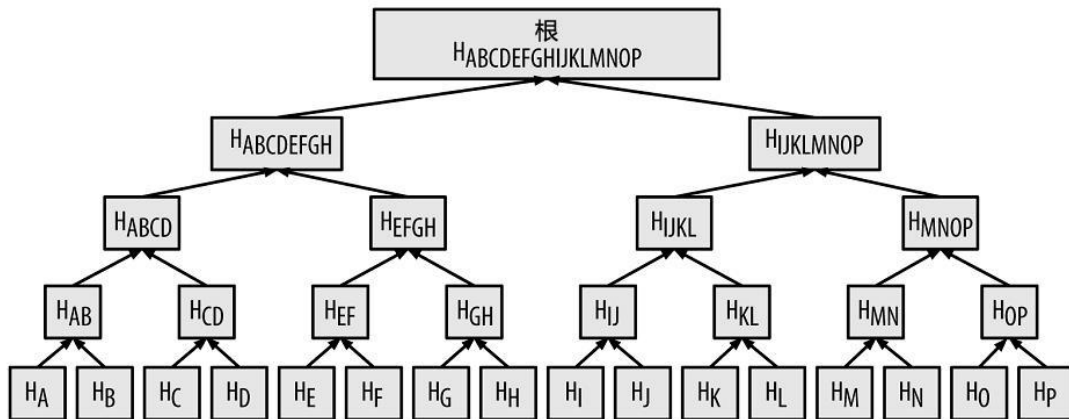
根
$H_{ABCDEFGHIJKLMNOP}$

$H_{ABCDEFGH}$

$H_{IJKLMNOP}$

$H_{ABCD}$

$H_{EFGH}$

$H_{IJKL}$

$H_{MNOP}$

$H_{AB}$

$H_{CD}$

$H_{EF}$

$H_{GH}$

$H_{IJ}$

$H_{KL}$

$H_{MN}$

$H_{OP}$

$H_A$ $H_B$ $H_C$ $H_D$ $H_E$ $H_F$ $H_G$ $H_H$ $H_I$ $H_J$ $H_K$ $H_L$ $H_M$ $H_N$ $H_O$ $H_P$